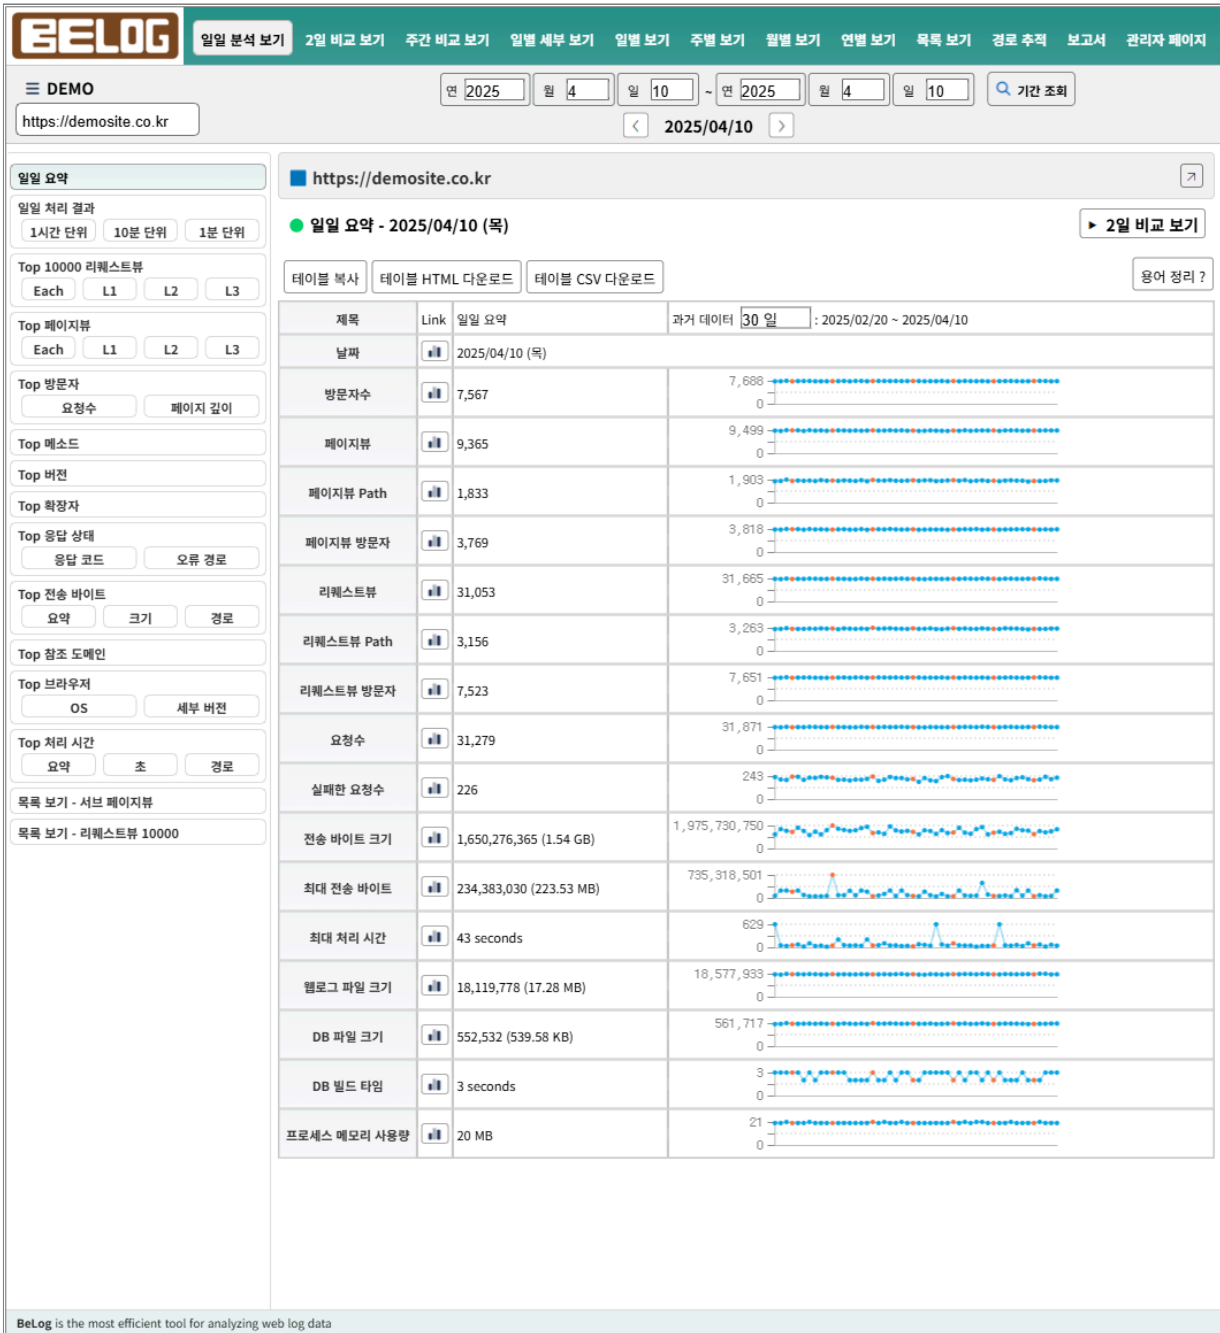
BELOG

일일 분석 보기 | 2일 비교 보기 | 주간 비교 보기 | 일별 세부 보기 | 일별 보기 | 주별 보기 | 월별 보기 | 연별 보기 | 목록 보기 | 경로 추적 | 보고서 | 관리자 페이지

≡ DEMO
https://demosite.co.kr

연 2025 월 4 일 10 ~ 연 2025 월 4 일 10 기간 조회
2025/04/10

일일 요약
일일 처리 결과
1시간 단위 10분 단위 1분 단위
Top 10000 리퀘스트뷰
Each L1 L2 L3
Top 페이지뷰
Each L1 L2 L3
Top 방문자
요청수 페이지 깊이
Top 메소드
Top 버전
Top 확장자
Top 응답 상태
응답 코드 오류 경로
Top 전송 바이트
요약 크기 경로
Top 참조 도메인
Top 브라우저
OS 세부 버전
Top 처리 시간
요약 초 경로
목록 보기 - 서브 페이지뷰
목록 보기 - 리퀘스트뷰 10000

https://demosite.co.kr

일일 요약 - 2025/04/10 (목)
▸ 2일 비교 보기

테이블 복사 | 테이블 HTML 다운로드 | 테이블 CSV 다운로드
용어 정리 ?

| 제목 | Link | 일일 요약 | 과거 데이터 30 일 : 2025/02/20 ~ 2025/04/10 |
|---|---|---|---|
| 날짜 | | 2025/04/10 (목) | |
| 방문자수 | | 7,567 | 7,688 0 |
| 페이지뷰 | | 9,365 | 9,499 0 |
| 페이지뷰 Path | | 1,833 | 1,903 0 |
| 페이지뷰 방문자 | | 3,769 | 3,818 0 |
| 리퀘스트뷰 | | 31,053 | 31,665 0 |
| 리퀘스트뷰 Path | | 3,156 | 3,263 0 |
| 리퀘스트뷰 방문자 | | 7,523 | 7,651 0 |
| 요청수 | | 31,279 | 31,871 0 |
| 실패한 요청수 | | 226 | 243 0 |
| 전송 바이트 크기 | | 1,650,276,365 (1.54 GB) | 1,975,730,750 0 |
| 최대 전송 바이트 | | 234,383,030 (223.53 MB) | 735,318,501 0 |
| 최대 처리 시간 | | 43 seconds | 629 0 |
| 웹로그 파일 크기 | | 18,119,778 (17.28 MB) | 18,577,933 0 |
| DB 파일 크기 | | 552,532 (539.58 KB) | 561,717 0 |
| DB 빌드 타임 | | 3 seconds | 3 0 |
| 프로세스 메모리 사용량 | | 20 MB | 21 0 |

BeLog is the most efficient tool for analyzing web log data